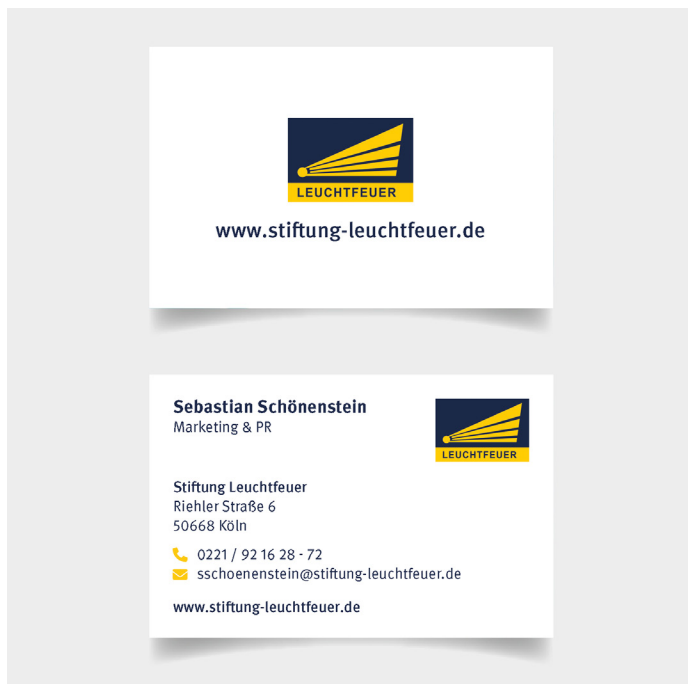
LEUCHTFEUER

www.stiftung-leuchtfeuer.de

Sebastian Schönenstein
Marketing & PR

LEUCHTFEUER

Stiftung Leuchtfeuer
Riehler Straße 6
50668 Köln

0221 / 92 16 28 - 72
sschoenenstein@stiftung-leuchtfeuer.de

www.stiftung-leuchtfeuer.de